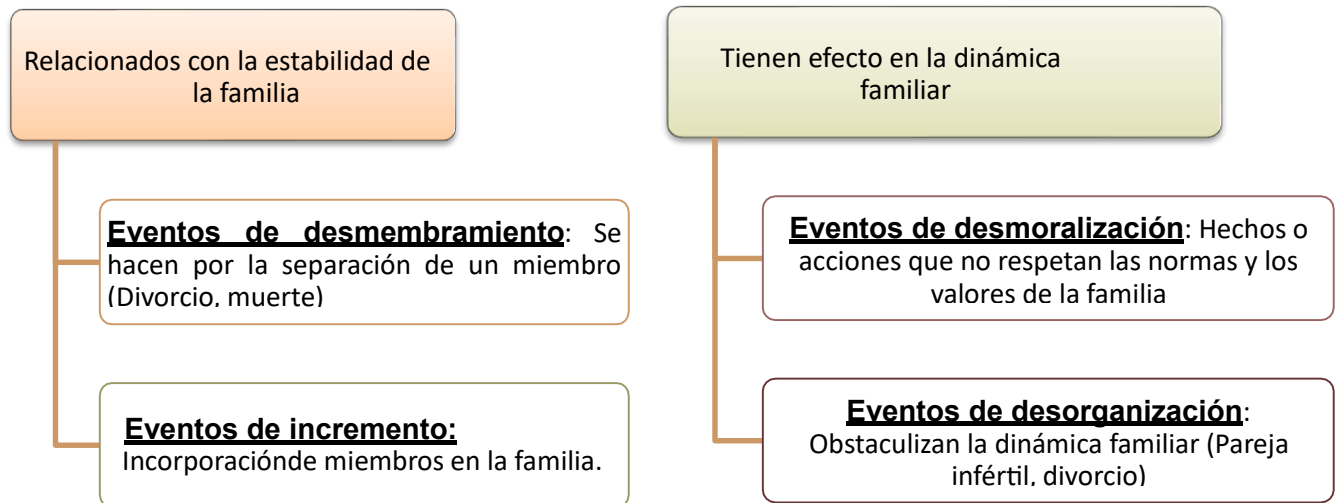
Relacionados con la estabilidad de la familia

Eventos de desmembramiento: Se hacen por la separación de un miembro (Divorcio, muerte)

Eventos de incremento:
Incorporaciónde miembros en la familia.

Tienen efecto en la dinámica familiar

Eventos de desmoralización: Hechos o acciones que no respetan las normas y los valores de la familia

Eventos de desorganización:
Obstaculizan la dinámica familiar (Pareja infértil, divorcio)